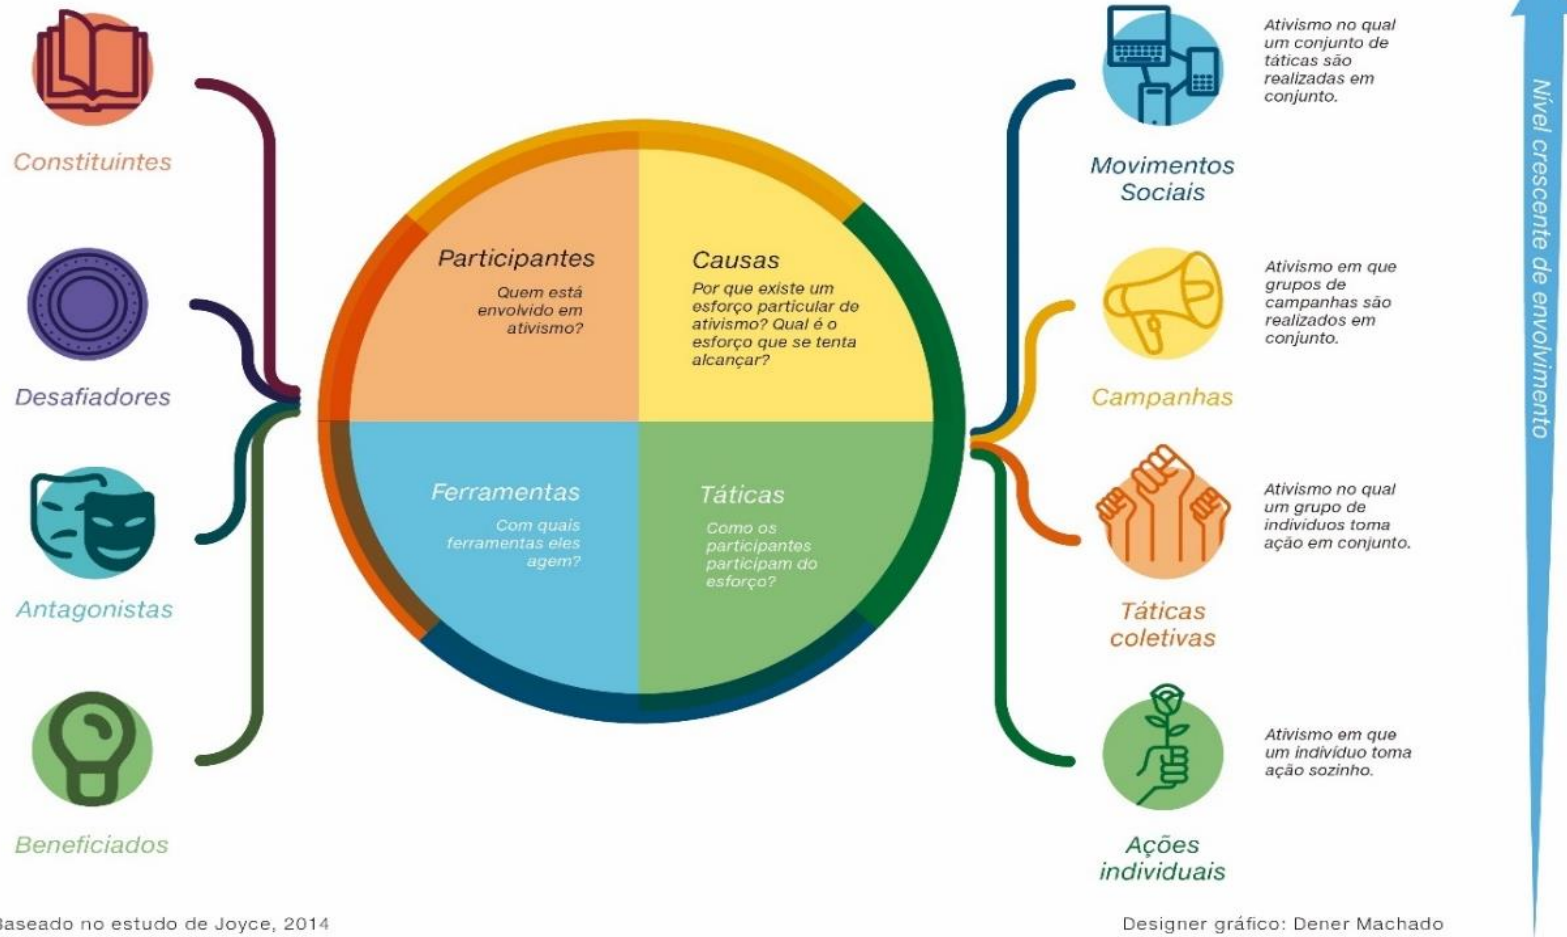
Constituintes

Desafiadores

Antagonistas

Beneficiados

Participantes
Quem está envolvido em ativismo?

Causas
Por que existe um esforço particular de ativismo? Qual é o esforço que se tenta alcançar?

Ferramentas
Com quais ferramentas eles agem?

Táticas
Como os participantes participam do esforço?

Movimentos Sociais

Ativismo no qual um conjunto de táticas são realizadas em conjunto.

Campanhas

Ativismo em que grupos de campanhas são realizados em conjunto.

Táticas coletivas

Ativismo no qual um grupo de indivíduos toma ação em conjunto.

Ações individuais

Ativismo em que um indivíduo toma ação sozinho.

Nível crescente de envolvimento

Baseado no estudo de Joyce, 2014

Designer gráfico: Dener Machado